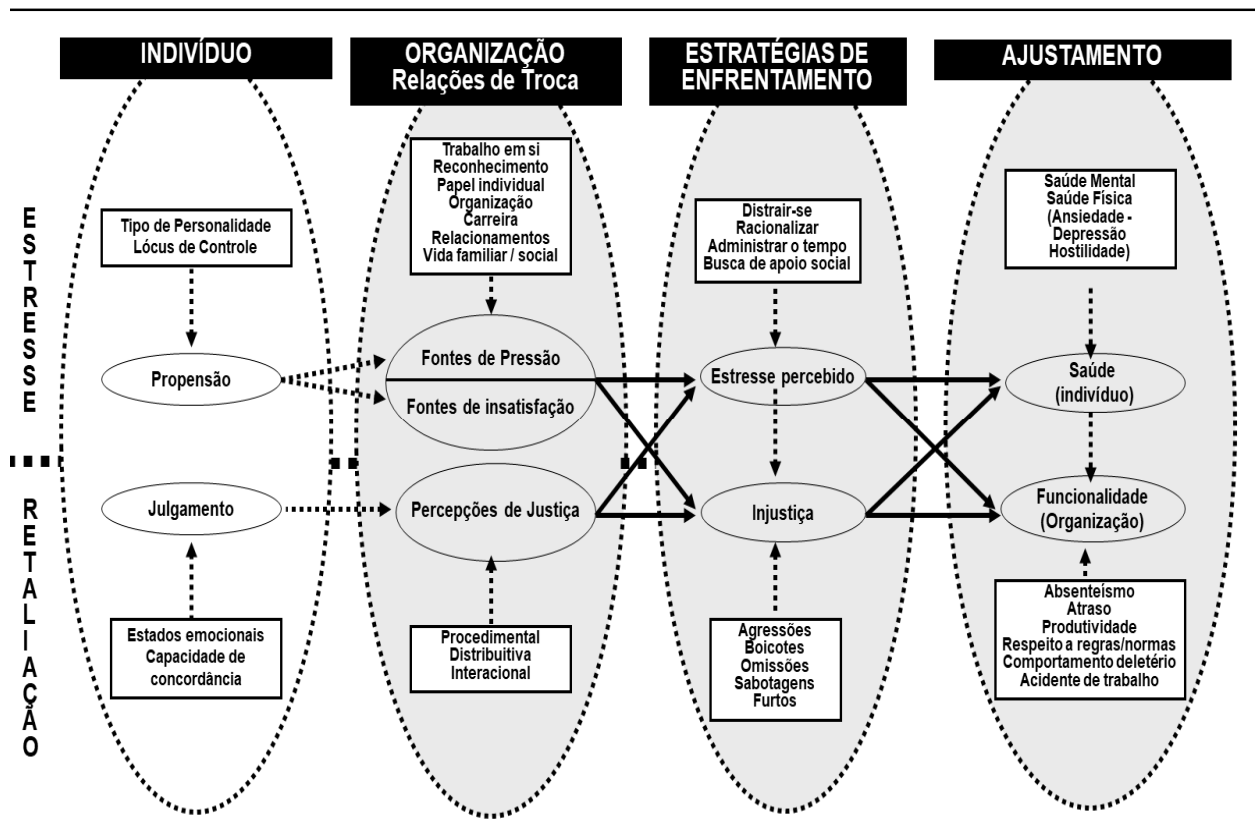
INDIVÍDUO

ORGANIZAÇÃO
Relações de Troca

ESTRATÉGIAS DE ENFRENTAMENTO

AJUSTAMENTO

ESTRESSE

RETALIAÇÃO

Tipo de Personalidade
Lócus de Controle

Propensão

Julgamento

Estados emocionais
Capacidade de concordância

Trabalho em si
Reconhecimento
Papel individual
Organização
Carreira
Relacionamentos
Vida familiar / social

Fontes de Pressão

Fontes de insatisfação

Percepções de Justiça

Procedimental
Distribuitiva
Interacional

Distrair-se
Racionalizar
Administrar o tempo
Busca de apoio social

Estresse percebido

Injustiça

Agressões
Boicotes
Omissões
Sabotagens
Furtos

Saúde Mental
Saúde Física
(Ansiedade - Depressão
Hostilidade)

Saúde
(indivíduo)

Funcionalidade
(Organização)

Absenteísmo
Atraso
Produtividade
Respeito a regras/normas
Comportamento deletério
Acidente de trabalho